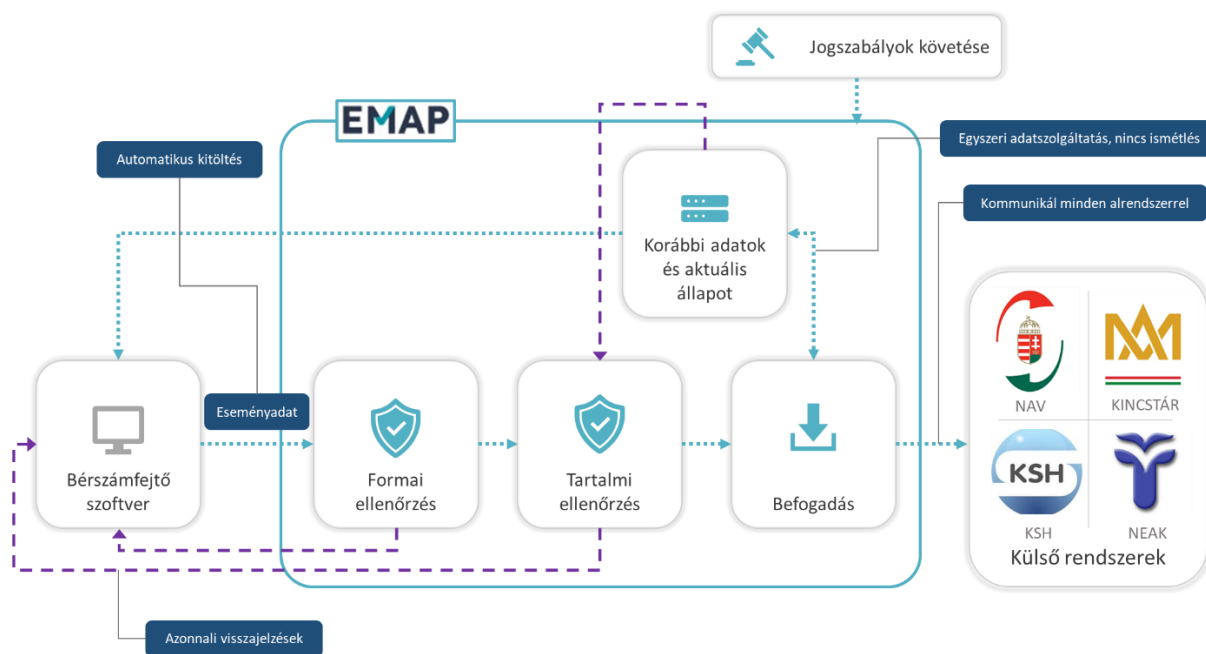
Jogszabályok követése

EMAP

Automatikus kitöltés

Egyszeri adatszolgáltatás, nincs ismétlés

Kommunikál minden alrendszerrel

Korábbi adatok és aktuális állapot

Eseményadat

Bérszámfejtő szoftver

Formai ellenőrzés

Tartalmi ellenőrzés

Befogadás

NAV

KINCSTÁR

KSH

KSH

NEAK

Külső rendszerek

Azonnali visszajelzések